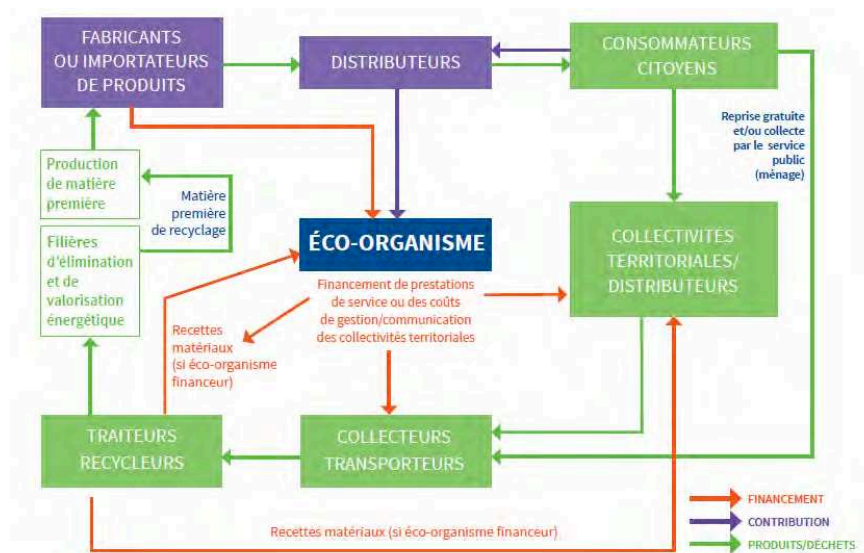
FABRICANTS OU IMPORTATEURS DE PRODUITS

DISTRIBUTEURS

CONSOMMATEURS CITOYENS

Reprise gratuite et/ou collecte par le service public (ménage)

Production de matière première

Matière première de recyclage

Filières d'élimination et de valorisation énergétique

ÉCO-ORGANISME

COLLECTIVITÉS TERRITORIALES/ DISTRIBUTEURS

Financement de prestations de service ou des coûts de gestion/communication des collectivités territoriales

Recettes matériaux (si éco-organisme financeur)

TRAITEURS RECYCLEURS

COLLECTEURS TRANSPORTEURS

Recettes matériaux (si éco-organisme financeur)

FINANCEMENT

CONTRIBUTION

PRODUITS/DÉCHETS